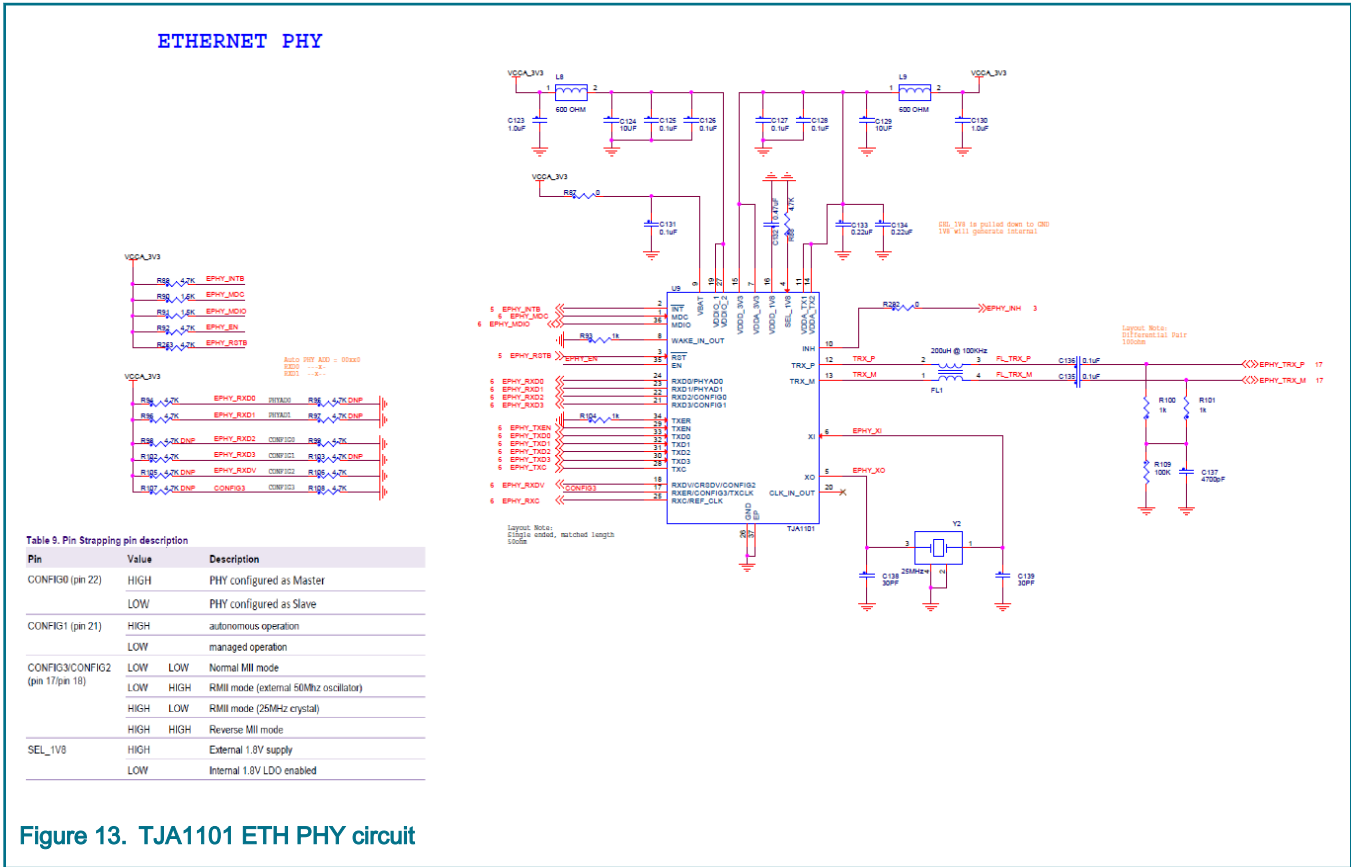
ETHERNET PHY

VCCA_3V3
L8
1
2
600 OHM
C123 1.0uF
C124 10UF
C125 0.1uF
C126 0.1uF
C127 0.1uF
C128 0.1uF
C129 10UF
L9
600 OHM
VCCA_3V3
C130 1.0uF

VCCA_3V3
R87 0
C131 0.1uF
C132 0.47uF
R89 4.7K
C133 0.22uF
C134 0.22uF
SEL_1V8 is pulled down to GND
1V8 will generate internal

VCCA_3V3
R88 4.7K EPHY_INTB
R90 1.5K EPHY_MDC
R91 1.5K EPHY_MDIO
R92 4.7K EPHY_EN
R263 4.7K EPHY_RSTB

Auto PHY ADD : 00x0
RXD0 ---x-
RXD1 ---x--

VCCA_3V3
R94 4.7K EPHY_RXD0 PHYAD0 R95 4.7K DNP
R96 4.7K EPHY_RXD1 PHYAD1 R97 4.7K DNP
R98 4.7K DNP EPHY_RXD2 CONFIG0 R99 4.7K
R102 4.7K DNP EPHY_RXD3 CONFIG1 R103 4.7K DNP
R105 4.7K DNP EPHY_RXDV CONFIG2 R106 4.7K
R107 4.7K DNP CONFIG3 CONFIG3 R108 4.7K

U9
5 EPHY_INTB 2 INT
6 EPHY_MDC 1 MDC
6 EPHY_MDIO 36 MDIO
R93 1k 8 WAKE_IN_OUT
5 EPHY_RSTB 3 RST
EPHY_EN 35 EN
6 EPHY_RXD0 24 RXD0/PHYAD0
6 EPHY_RXD1 23 RXD1/PHYAD1
6 EPHY_RXD2 22 RXD2/CONFIG0
6 EPHY_RXD3 21 RXD3/CONFIG1
R104 1k 34 TXER
6 EPHY_TXEN 29 TXEN
6 EPHY_TXD0 33 TXD0
6 EPHY_TXD1 32 TXD1
6 EPHY_TXD2 31 TXD2
6 EPHY_TXD3 30 TXD3
6 EPHY_TXC 28 TXC
6 EPHY_RXDV 18 RXDV/CRSDV/CONFIG2
CONFIG3 17 RXER/CONFIG3/TXCLK
6 EPHY_RXC 25 RXC/REF_CLK
9 VBAT
19 VDDIO_1
27 VDDIO_2
15 VDDD_3V3
7 VDDA_3V3
16 VDDD_1V8
4 SEL_1V8
11 VDDA_TX1
14 VDDA_TX2
26 GND
37 EP
TJA1101
10 INH
12 TRX_P
13 TRX_M
6 XI
5 XO
20 CLK_IN_OUT

Layout Note:
Single ended, matched length
50ohm

R280 0 EPHY_INH 3
TRX_P 2 3 FL_TRX_P
TRX_M 1 4 FL_TRX_M
200uH @ 100KHz
FL1
Layout Note:
Differential Pair
100ohm
C136 0.1uF
C135 0.1uF
EPHY_TRX_P 17
EPHY_TRX_M 17
R100 1k
R101 1k
R109 100K
C137 4700pF
EPHY_XI
EPHY_XO
Y2
3 1
25MHz
C138 30PF
C139 30PF

Table 9. Pin Strapping pin description

| Pin | Value | | Description |
|---|---|---|---|
| CONFIG0 (pin 22) | HIGH | | PHY configured as Master |
| | LOW | | PHY configured as Slave |
| CONFIG1 (pin 21) | HIGH | | autonomous operation |
| | LOW | | managed operation |
| CONFIG3/CONFIG2 (pin 17/pin 18) | LOW | LOW | Normal MII mode |
| | LOW | HIGH | RMII mode (external 50Mhz oscillator) |
| | HIGH | LOW | RMII mode (25MHz crystal) |
| | HIGH | HIGH | Reverse MII mode |
| SEL_1V8 | HIGH | | External 1.8V supply |
| | LOW | | Internal 1.8V LDO enabled |

Figure 13. TJA1101 ETH PHY circuit